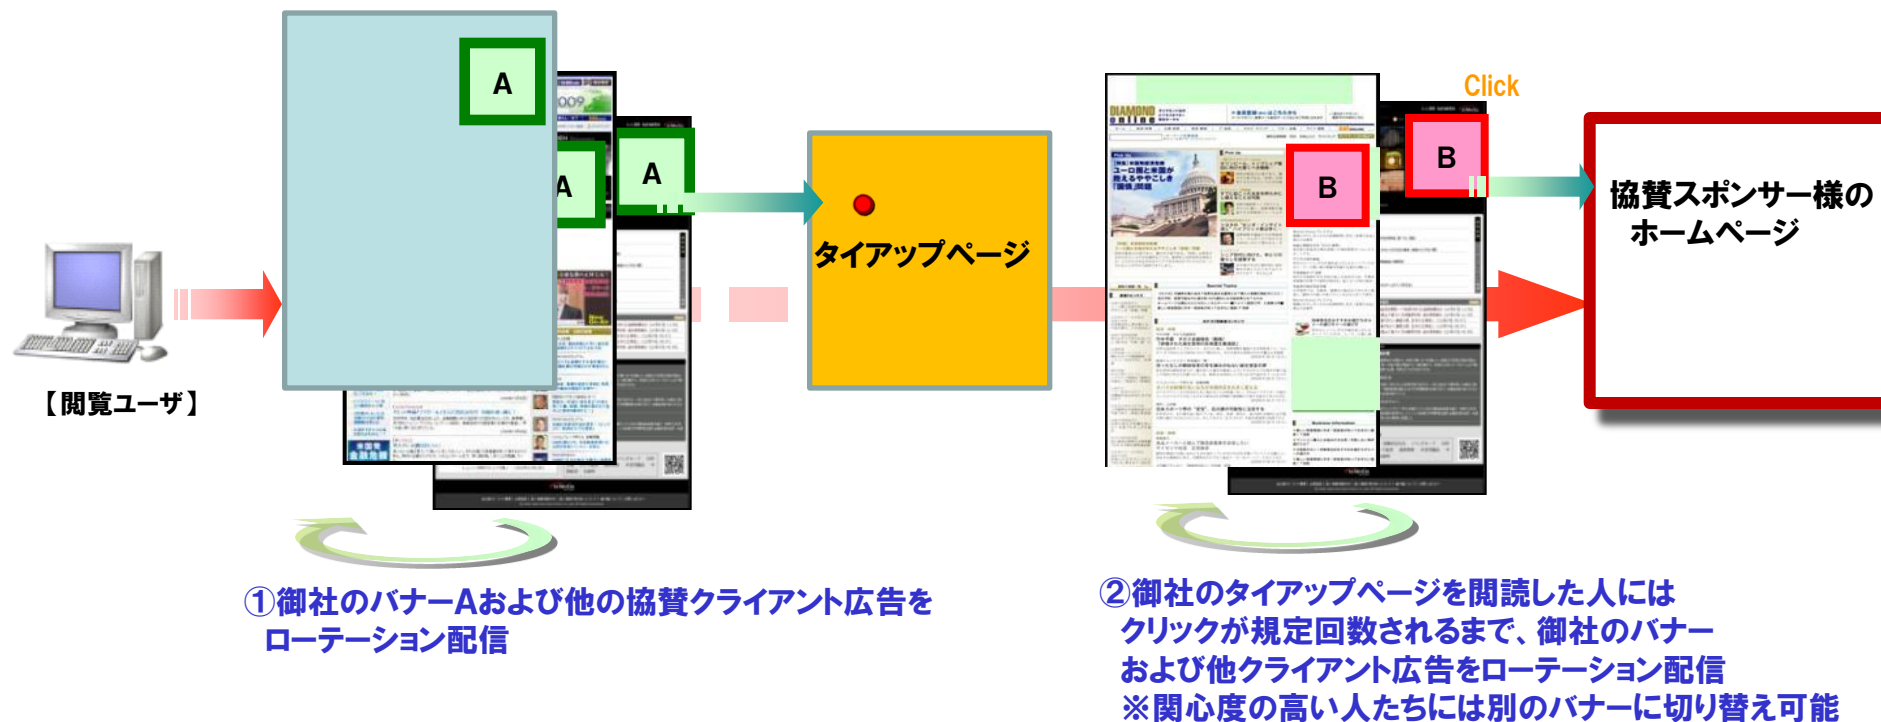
A

A

A

【閲覧ユーザ】

タイアップページ

Click

B

B

協賛スポンサー様の
ホームページ

①御社のバナーAおよび他の協賛クライアント広告を
ローテーション配信

②御社のタイアップページを閲読した人には
クリックが規定回数されるまで、御社のバナー
および他クライアント広告をローテーション配信
※関心度の高い人たちには別のバナーに切り替え可能